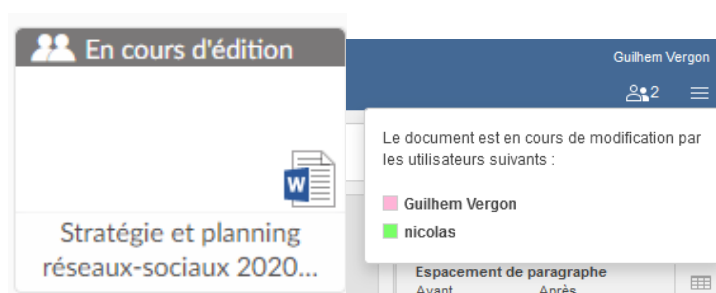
En cours d'édition

W

Stratégie et planning réseaux-sociaux 2020...

Guilhem Vergon

2

Le document est en cours de modification par les utilisateurs suivants :

Guilhem Vergon
nicolas

Espacement de paragraphe
Avant Après